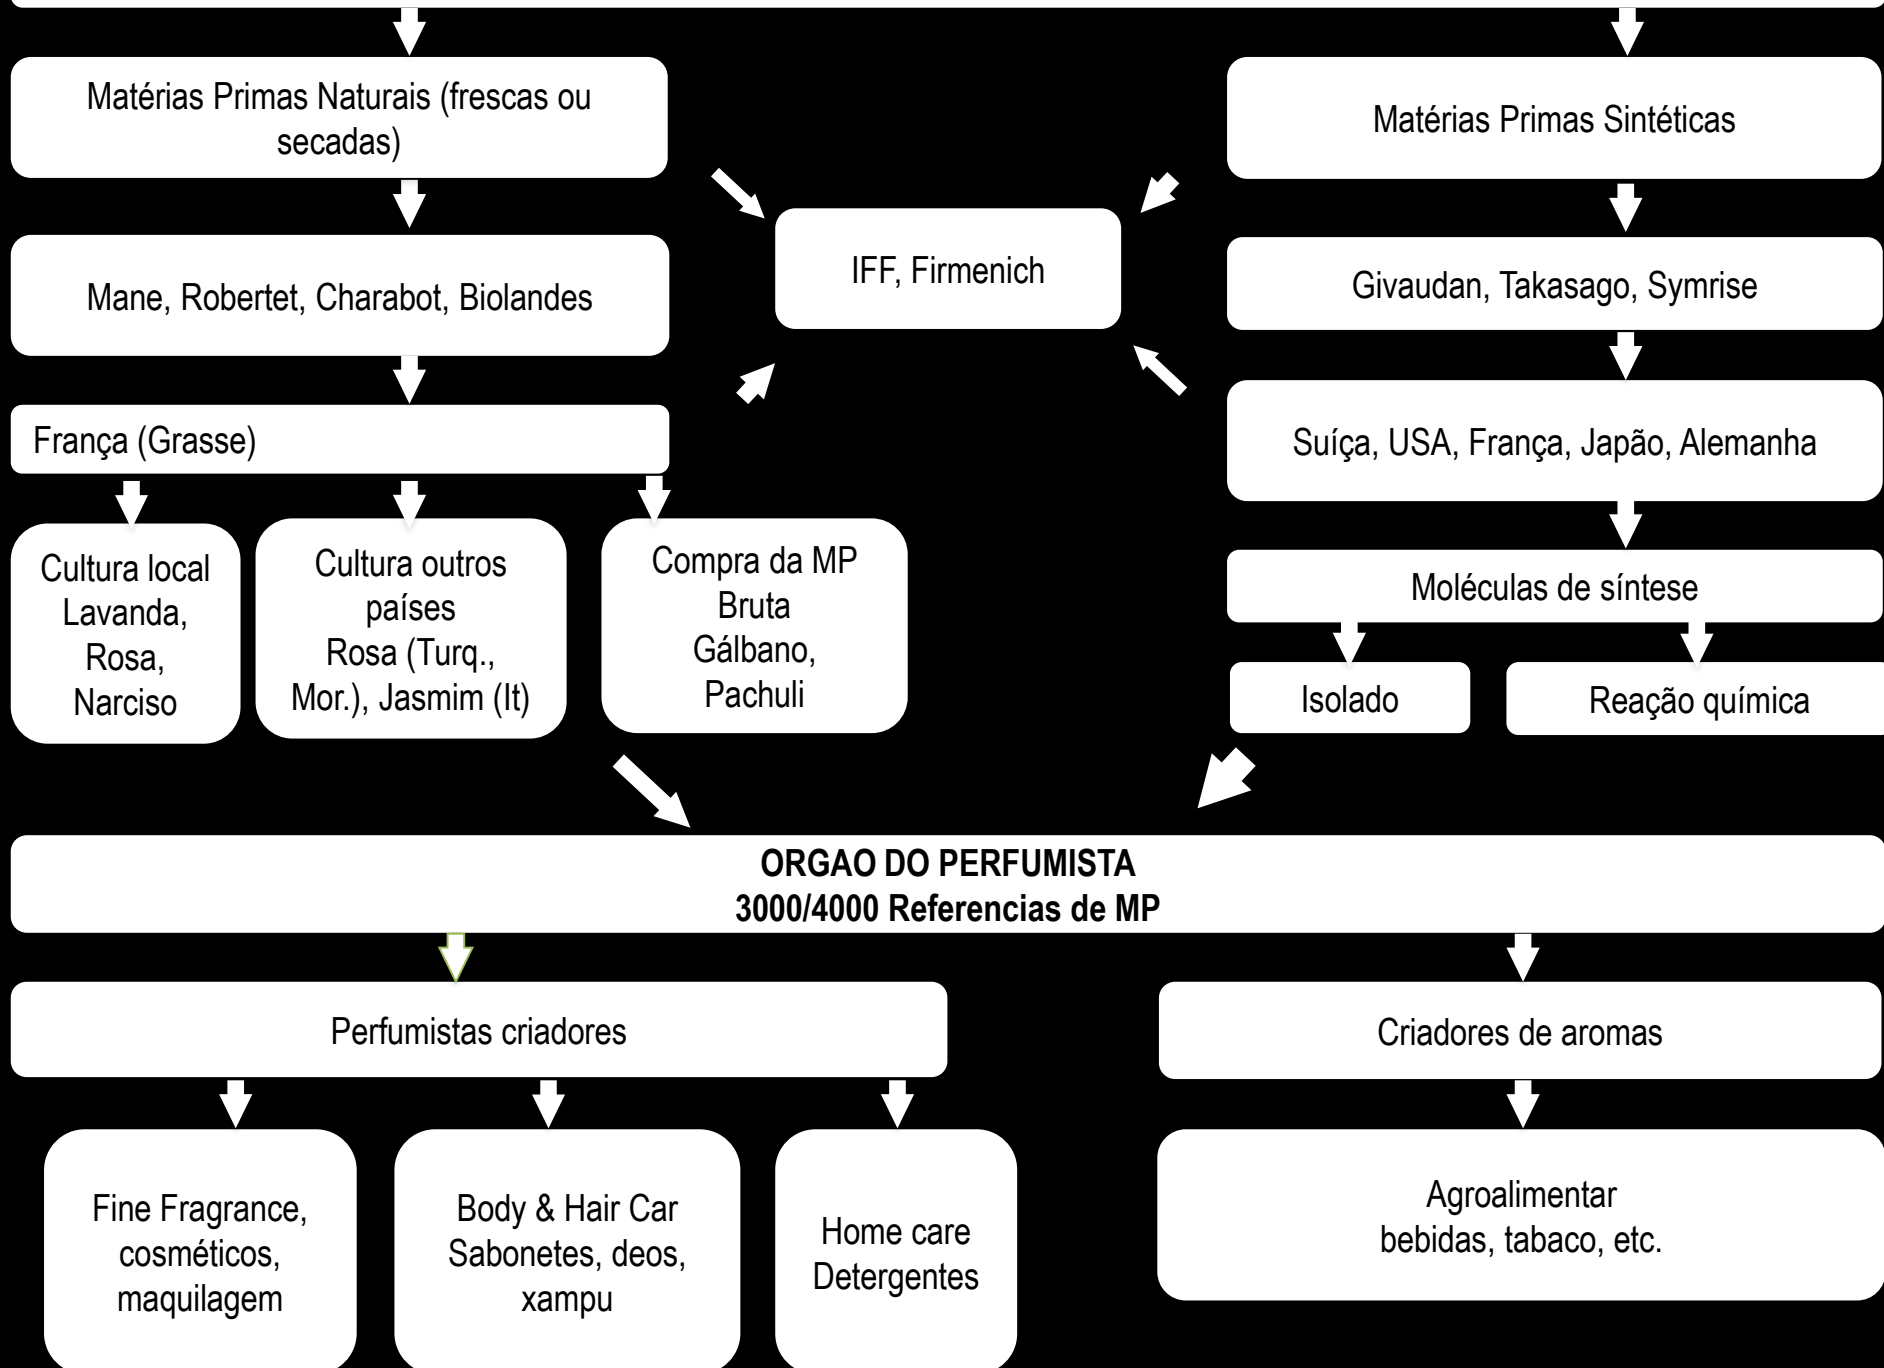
Matérias Primas Naturais (frescas ou secadas)

Matérias Primas Sintéticas

IFF, Firmenich

Mane, Robertet, Charabot, Biolandes

Givaudan, Takasago, Symrise

França (Grasse)

Suíça, USA, França, Japão, Alemanha

Cultura local
Lavanda,
Rosa,
Narciso

Cultura outros países
Rosa (Turq., Mor.), Jasmim (It)

Compra da MP Bruta
Gálbano,
Pachuli

Moléculas de síntese

Isolado

Reação química

**ORGAO DO PERFUMISTA**
**3000/4000 Referencias de MP**

Perfumistas criadores

Criadores de aromas

Fine Fragrance, cosméticos, maquilagem

Body & Hair Car
Sabonetes, deos, xampu

Home care
Detergentes

Agroalimentar
bebidas, tabaco, etc.